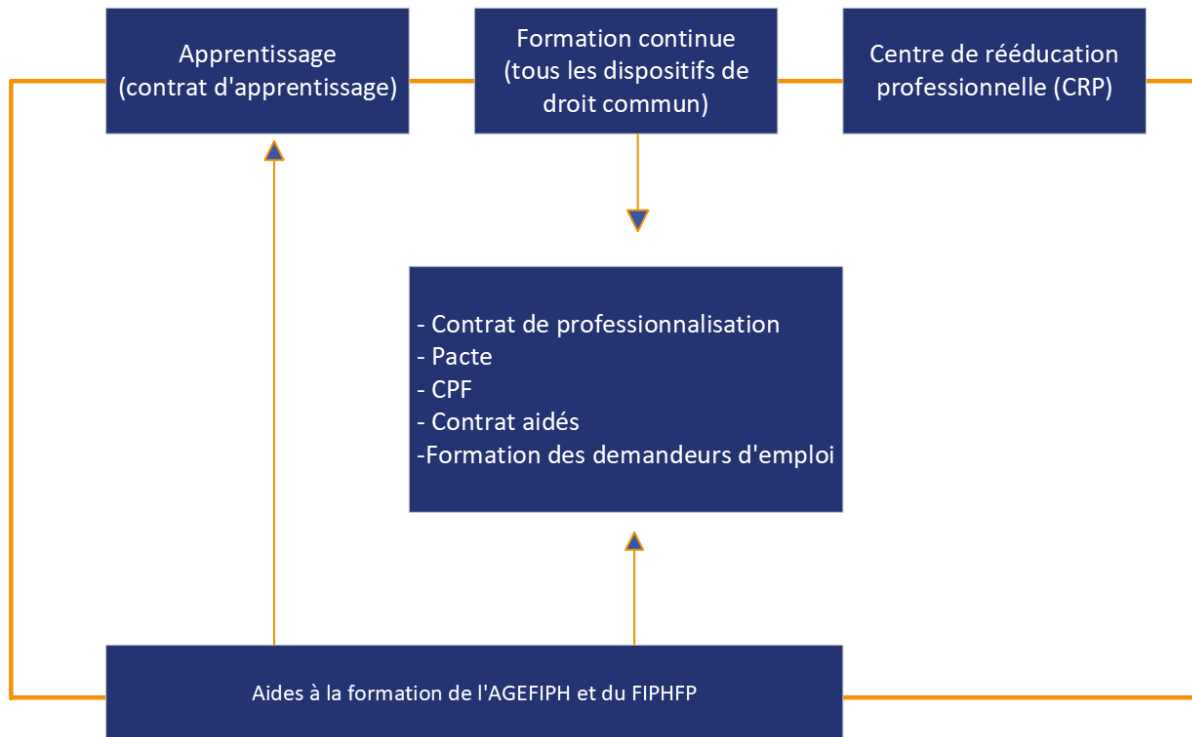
Apprentissage (contrat d'apprentissage)

Formation continue (tous les dispositifs de droit commun)

Centre de rééducation professionnelle (CRP)

- Contrat de professionnalisation
- Pacte
- CPF
- Contrat aidés
-Formation des demandeurs d'emploi

Aides à la formation de l'AGEFIPH et du FIPHFP